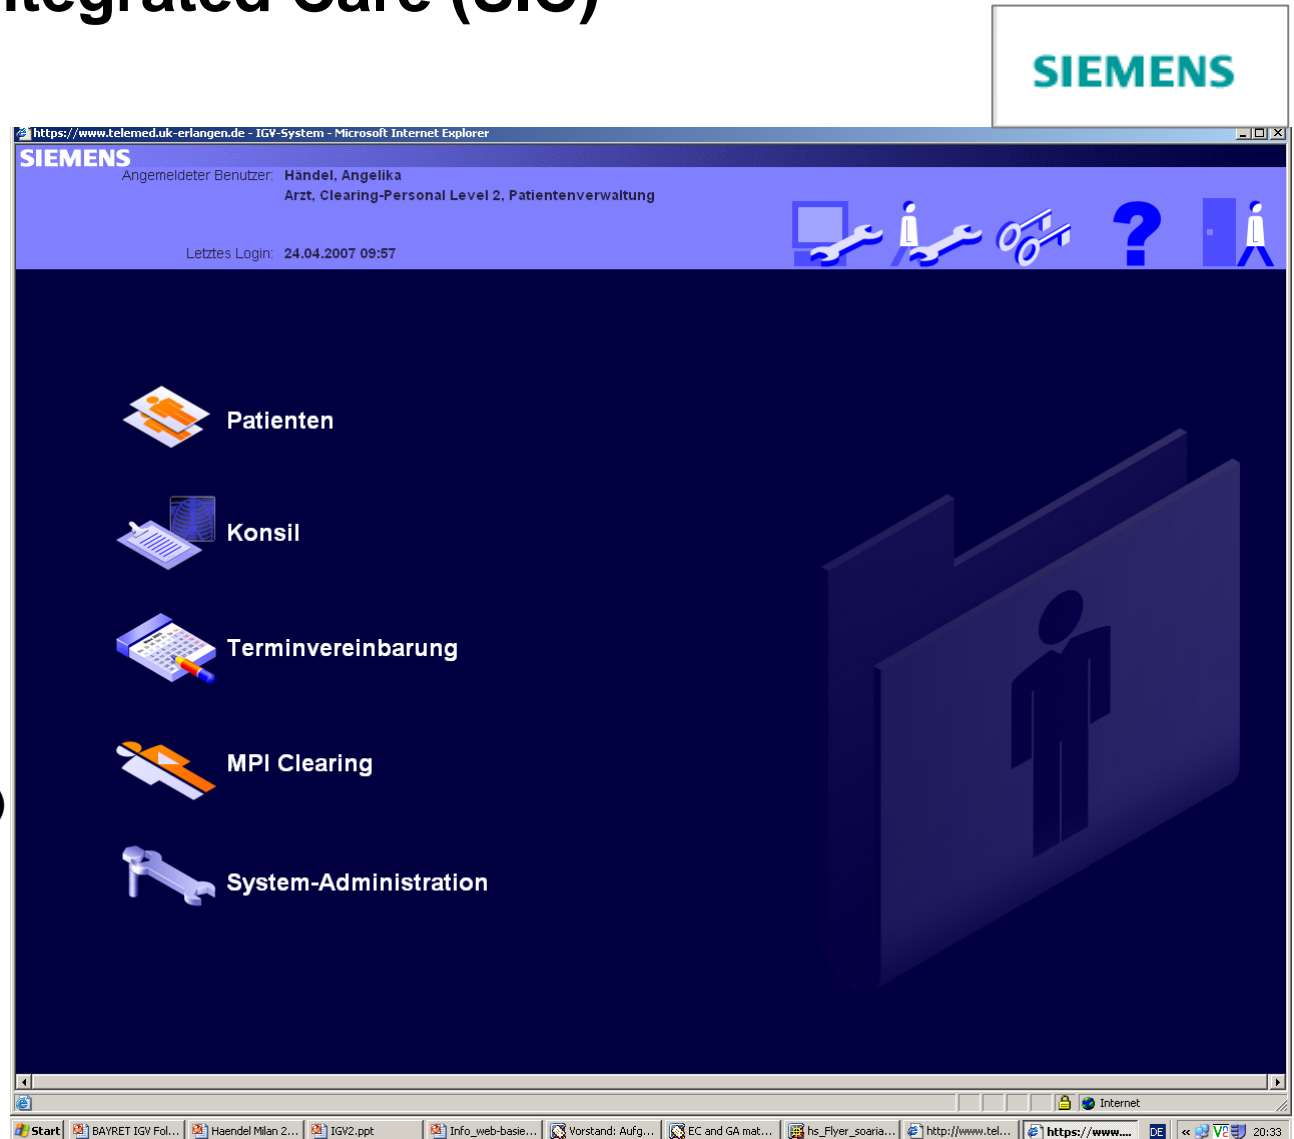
ntegrated Care (SIC)

SIEMENS

https://www.telemed.uk-erlangen.de - IGV-System - Microsoft Internet Explorer

SIEMENS

Angemeldeter Benutzer: Händel, Angelika
Arzt, Clearing-Personal Level 2, Patientenverwaltung

Letztes Login: 24.04.2007 09:57

Patienten

Konsil

Terminvereinbarung

MPI Clearing

System-Administration

Internet

Start | BAYRET IGV Fol... | Haendel Milan 2... | IGV2.ppt | Info_web-basie... | Vorstand: Aufg... | EC and GA mat... | hs_Flyer_soaria... | http://www.tel... | https://www.... | DE | 20:33